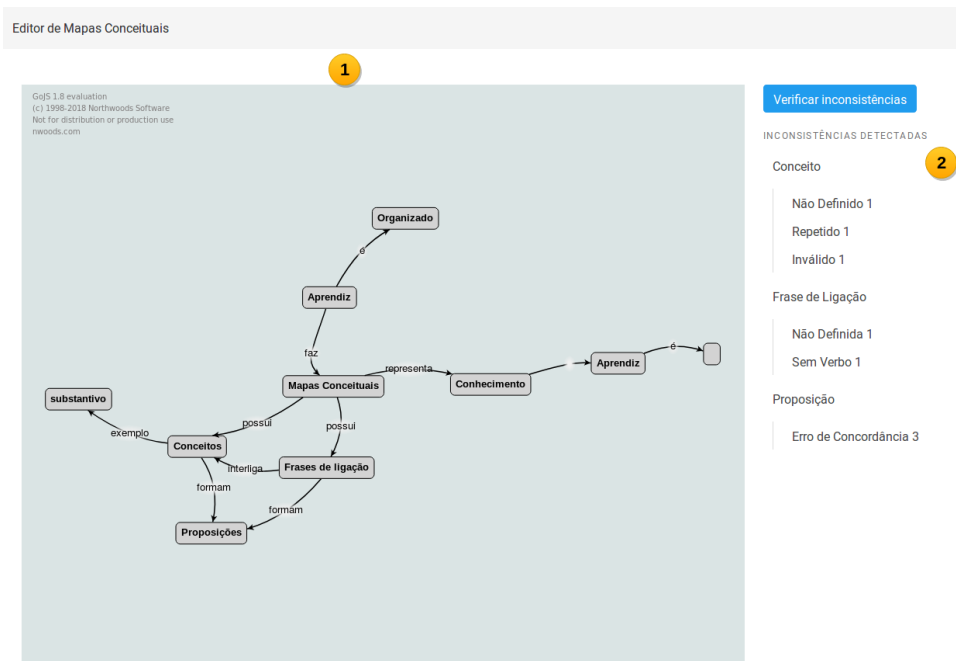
Editor de Mapas Conceituais

1

GoJS 1.8 evaluation
(c) 1998-2018 Northwoods Software
Not for distribution or production use
nwoods.com

Organizado
é
Aprendiz
faz
representa
Aprendiz
é
Mapas Conceituais
Conhecimento
substantivo
possui
possui
exemplo
Conceitos
interliga
Frases de ligação
formam
formam
Proposições

Verificar inconsistências

INCONSISTÊNCIAS DETECTADAS

2

Conceito

Não Definido 1

Repetido 1

Inválido 1

Frase de Ligação

Não Definida 1

Sem Verbo 1

Proposição

Erro de Concordância 3